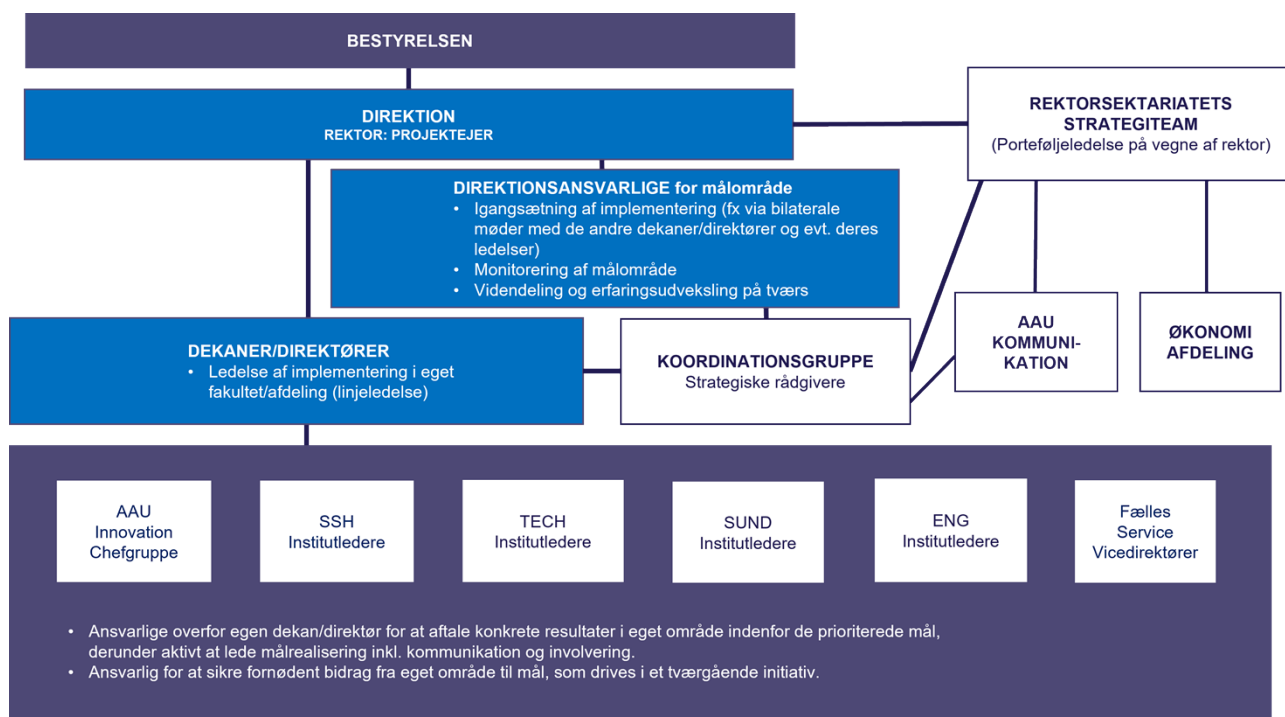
BESTYRELSEN

DIREKTION
REKTOR: PROJEKTEJER

REKTORSEKTARIATETS STRATEGITEAM
(Porteføljeledelse på vegne af rektor)

DIREKTIONSANSVARLIGE for målområde
• Igangsætning af implementering (fx via bilaterale møder med de andre dekaner/direktører og evt. deres ledelser)
• Monitorering af målområde
• Videndeling og erfaringsudveksling på tværs

DEKANER/DIREKTØRER
• Ledelse af implementering i eget fakultet/afdeling (linjeledelse)

KOORDINATIONSGRUPPE
Strategiske rådgivere

AAU KOMMUNIKATION

ØKONOMI AFDELING

AAU Innovation Chefgruppe

SSH Institutledere

TECH Institutledere

SUND Institutledere

ENG Institutledere

Fælles Service Vicedirektører

• Ansvarlige overfor egen dekan/direktør for at aftale konkrete resultater i eget område indenfor de prioriterede mål, derunder aktivt at lede målrealisering inkl. kommunikation og involvering.
• Ansvarlig for at sikre fornødent bidrag fra eget område til mål, som drives i et tværgående initiativ.